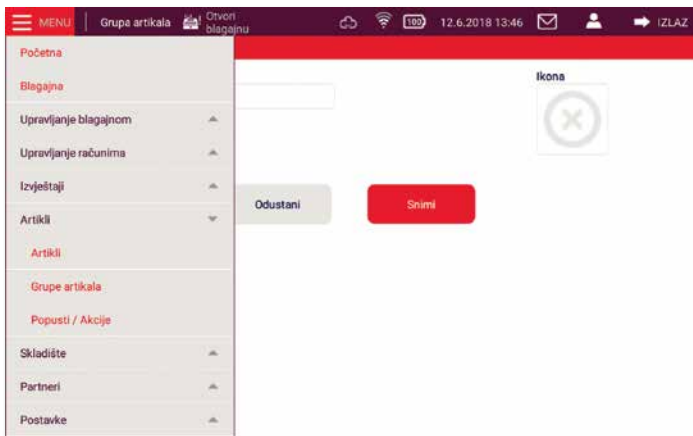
MENU | Grupa artikala Otvori blagajnu 100 12.6.2018 13:46 IZLAZ

Početna
Blagajna
Upravljanje blagajnom
Upravljanje računima
Izvještaji
Artikli
Artikli
Grupe artikala
Popusti / Akcije
Skladište
Partneri
Postavke

Ikona

Odustani
Snimi